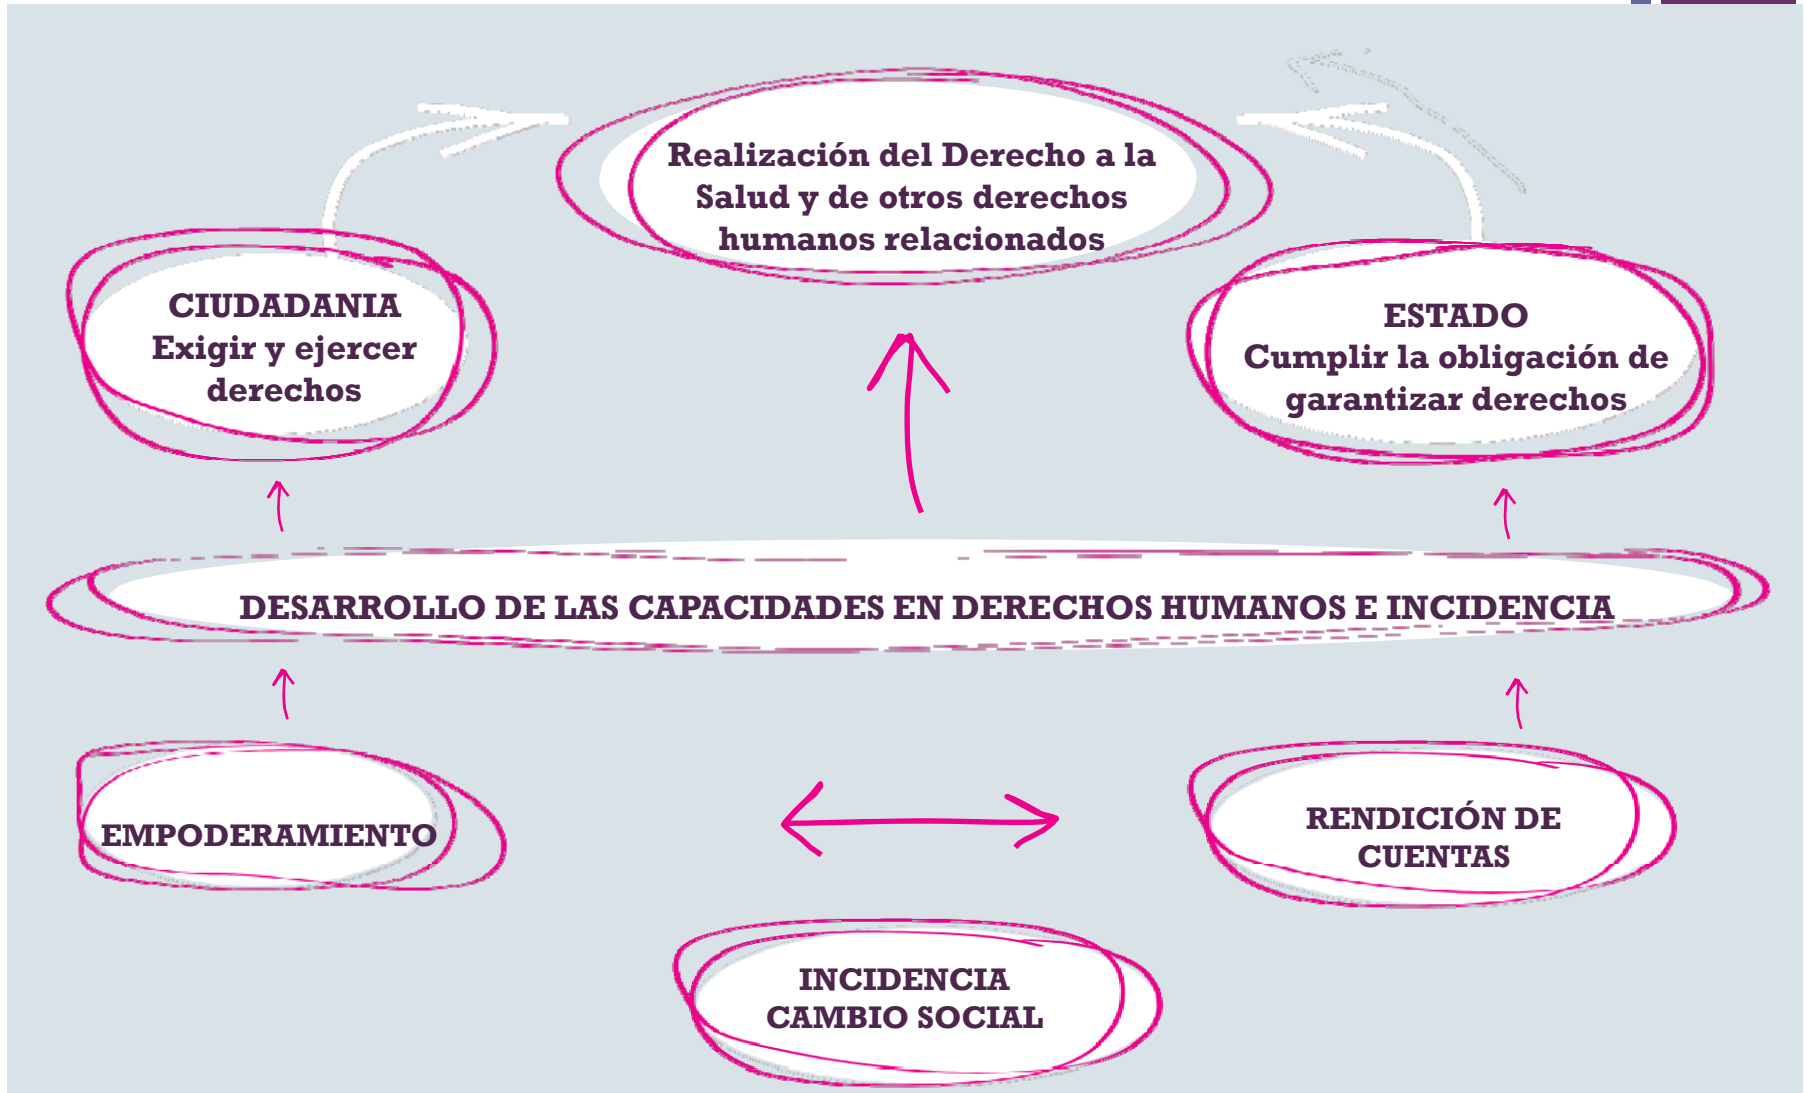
Realización del Derecho a la Salud y de otros derechos humanos relacionados

CIUDADANIA
Exigir y ejercer derechos

ESTADO
Cumplir la obligación de garantizar derechos

DESARROLLO DE LAS CAPACIDADES EN DERECHOS HUMANOS E INCIDENCIA

EMPODERAMIENTO

RENDICIÓN DE CUENTAS

INCIDENCIA
CAMBIO SOCIAL